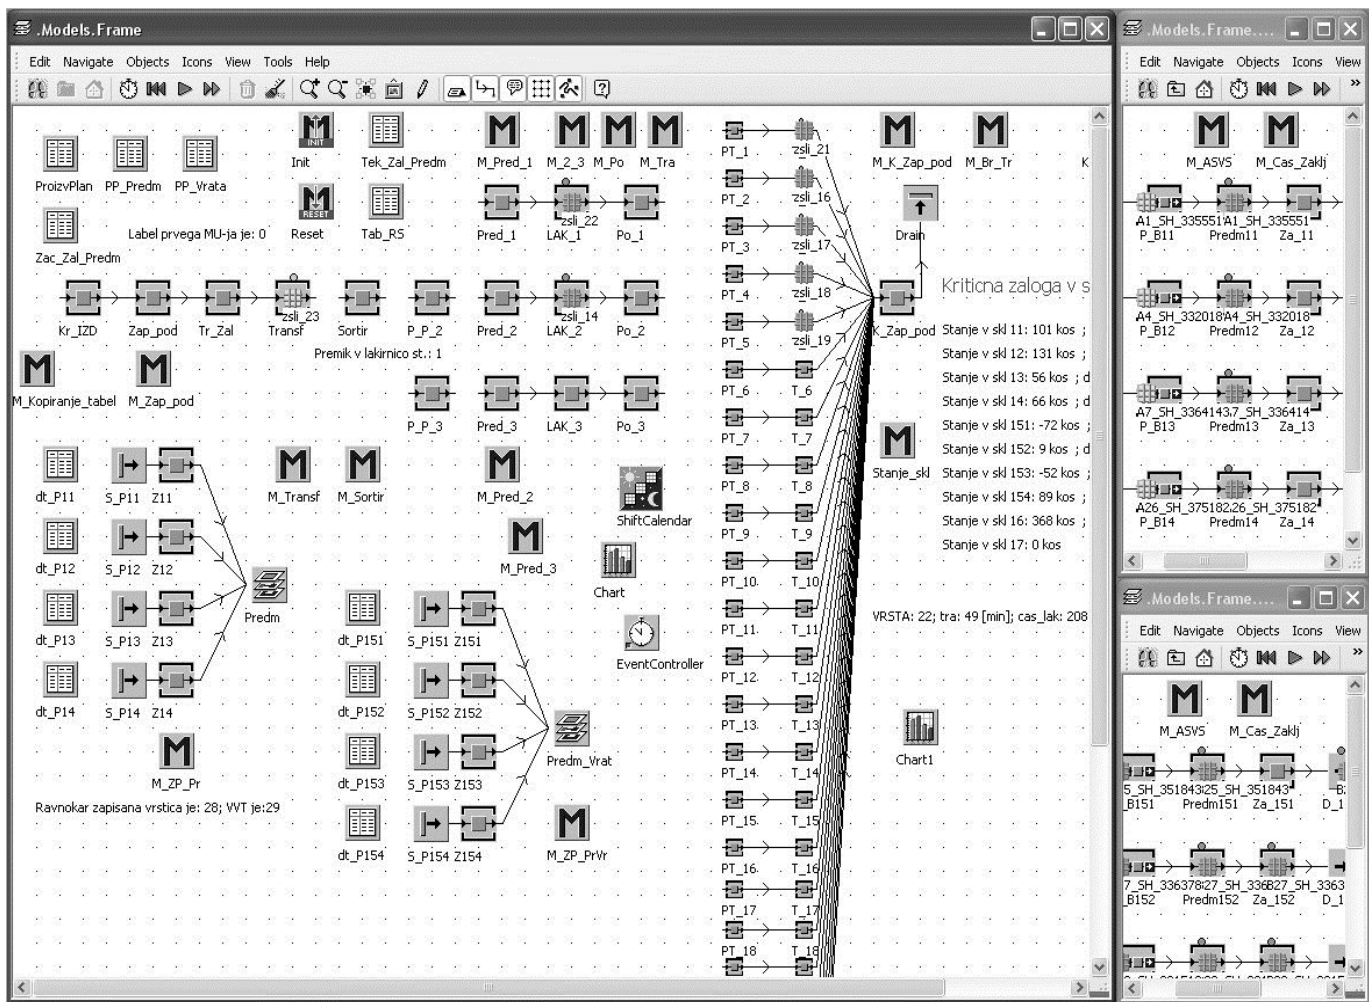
.Models.Frame

Edit Navigate Objects Icons View Tools Help

ProizvPlan PP_Predm PP_Vrata
Zac_Zal_Predm
Init Reset
Tek_Zal_Predm Tab_RS
Label prvega MU-ja je: 0
M_Pred_1 M_2_3 M_Po M_Tra
Pred_1 zsli_22 LAK_1 Po_1
Kr_IZD Zap_pod Tr_Zal zsli_23 Transf Sortir P_P_2 Pred_2 zsli_14 LAK_2 Po_2
Premik v lakirnico st.: 1
M_Kopiranje_tabel M_Zap_pod
P_P_3 Pred_3 LAK_3 Po_3
dt_P11 S_P11 Z11
dt_P12 S_P12 Z12
dt_P13 S_P13 Z13
dt_P14 S_P14 Z14
Predm
M_Transf M_Sortir
M_Pred_2
M_Pred_3
ShiftCalendar
Chart
EventController
dt_P151 S_P151 Z151
dt_P152 S_P152 Z152
dt_P153 S_P153 Z153
dt_P154 S_P154 Z154
Predm_Vrat
M_ZP_PrVr
M_ZP_Pr
Ravnokar zapisana vrstica je: 28; WT je:29
PT_1 zsli_21
PT_2 zsli_16
PT_3 zsli_17
PT_4 zsli_18
PT_5 zsli_19
PT_6 T_6
PT_7 T_7
PT_8 T_8
PT_9 T_9
PT_10 T_10
PT_11 T_11
PT_12 T_12
PT_13 T_13
PT_14 T_14
PT_15 T_15
PT_16 T_16
PT_17 T_17
PT_18 T_18
M_K_Zap_pod M_Br_Tr K
Drain
Kriticna zaloga v s
K_Zap_pod
Stanje v skl 11: 101 kos ;
Stanje v skl 12: 131 kos ;
Stanje v skl 13: 56 kos ; d
Stanje v skl 14: 66 kos ; d
Stanje v skl 151: -72 kos ;
Stanje v skl 152: 9 kos ; d
Stanje v skl 153: -52 kos ;
Stanje v skl 154: 89 kos ;
Stanje v skl 16: 368 kos ;
Stanje v skl 17: 0 kos
Stanje_skl
VRSTA: 22; tra: 49 [min]; cas_lak: 208
Chart1

.Models.Frame....
Edit Navigate Objects Icons View
M_ASVS M_Cas_Zaklj
A1_SH_335551A1_SH_335551
P_B11 Predm11 Za_11
A4_SH_332018A4_SH_332018
P_B12 Predm12 Za_12
A7_SH_3364143,7_SH_336414
P_B13 Predm13 Za_13
A26_SH_375182,26_SH_375182
P_B14 Predm14 Za_14

.Models.Frame....
Edit Navigate Objects Icons View
M_ASVS M_Cas_Zaklj
5_SH_351843(25_SH_351843
B151 Predm151 Za_151 D_1
7_SH_336378(27_SH_336827_SH_3363
B152 Predm152 Za_152 D_1